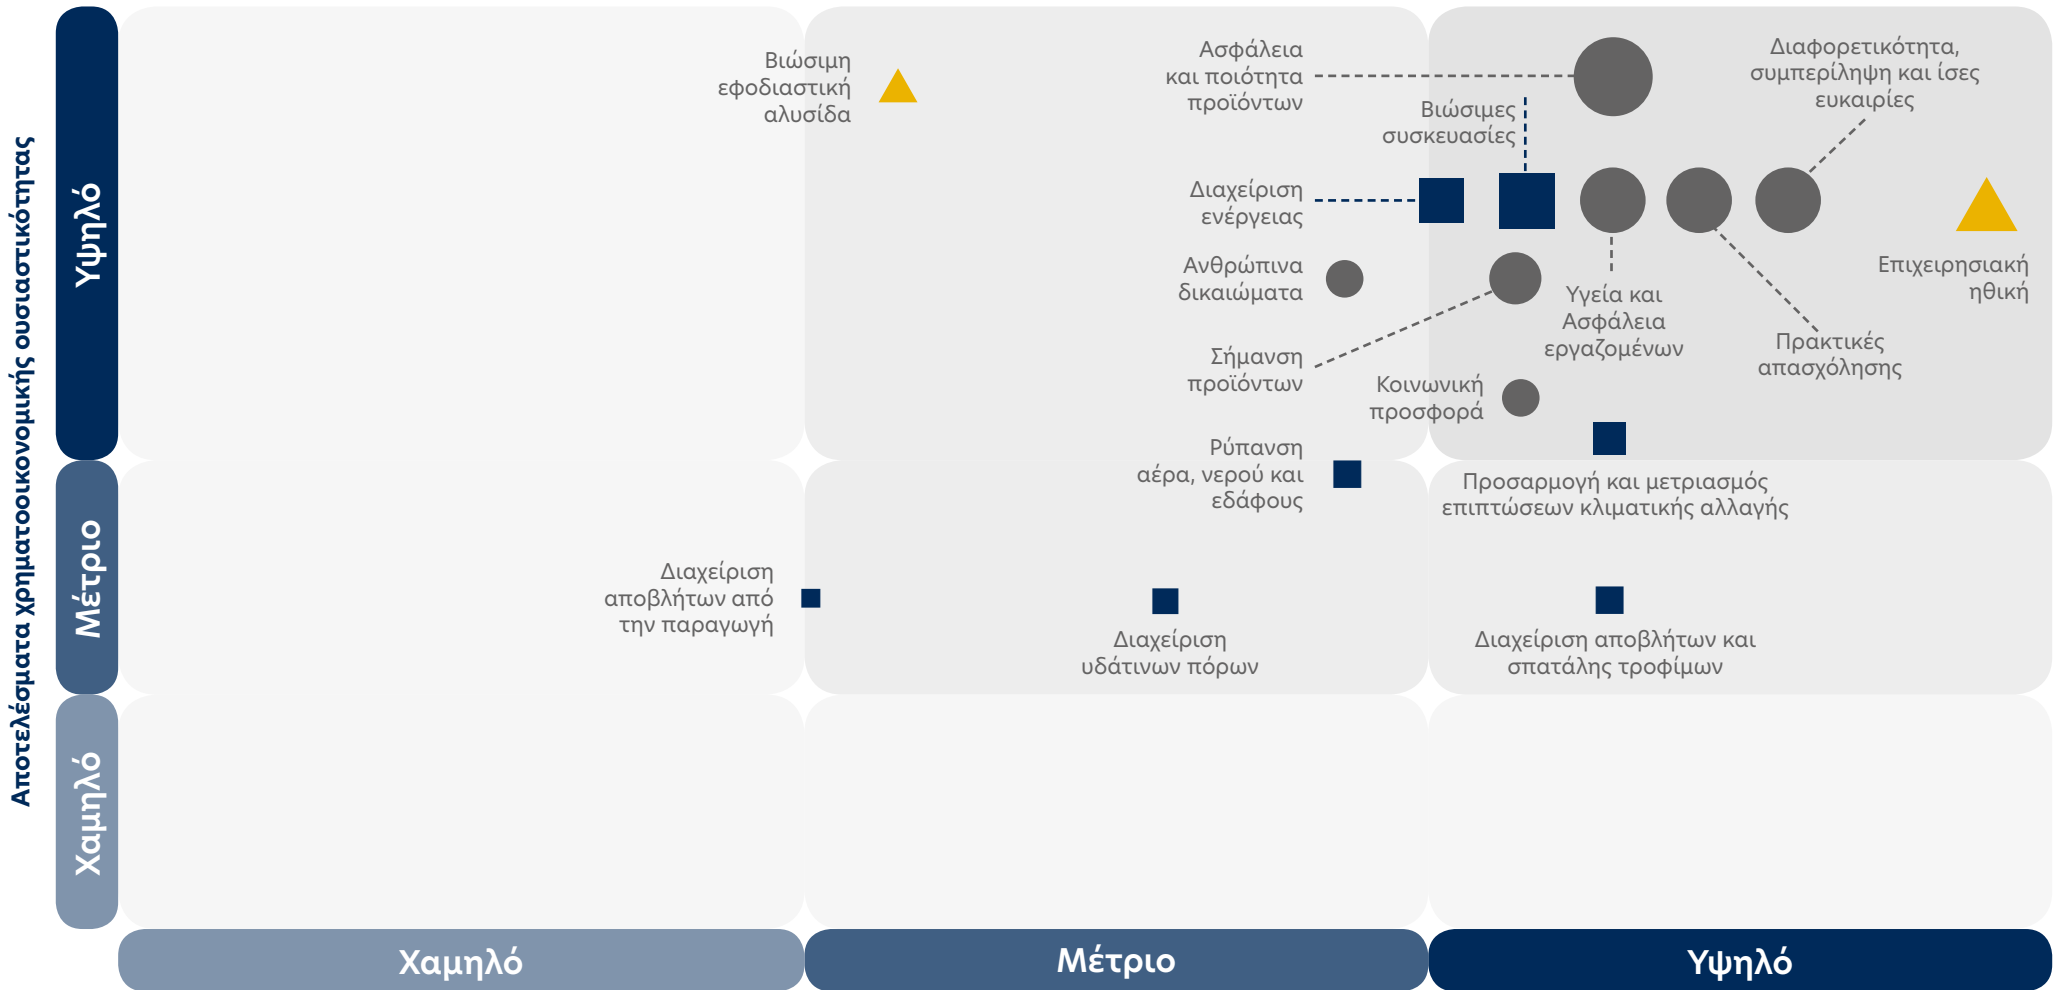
Αποτελέσματα χρηματοοικονομικής ουσιαστικότητας

Υψηλό

Μέτριο

Χαμηλό

Βιώσιμη εφοδιαστική αλυσίδα

Ασφάλεια και ποιότητα προϊόντων

Διαφορετικότητα, συμπερίληψη και ίσες ευκαιρίες

Βιώσιμες συσκευασίες

Διαχείριση ενέργειας

Ανθρώπινα δικαιώματα

Υγεία και Ασφάλεια εργαζομένων

Επιχειρησιακή ηθική

Πρακτικές απασχόλησης

Σήμανση προϊόντων

Κοινωνική προσφορά

Ρύπανση αέρα, νερού και εδάφους

Προσαρμογή και μετριασμός επιπτώσεων κλιματικής αλλαγής

Διαχείριση αποβλήτων από την παραγωγή

Διαχείριση υδάτινων πόρων

Διαχείριση αποβλήτων και σπατάλης τροφίμων

Χαμηλό

Μέτριο

Υψηλό